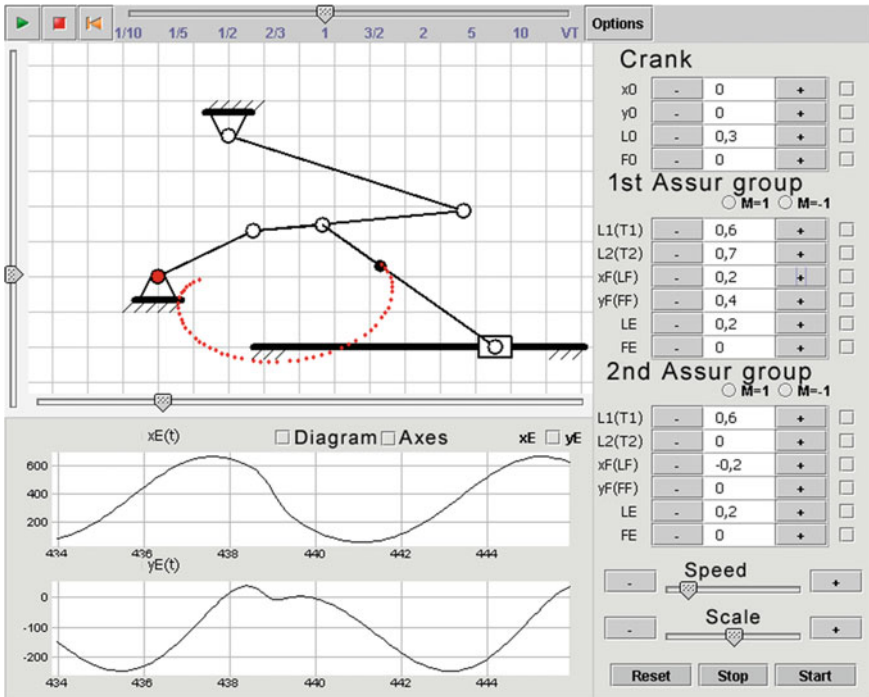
1/10 1/5 1/2 2/3 1 3/2 2 5 10 VT

Options

Crank

| | | | |
|---|---|---|---|
| x0 | - | 0 | + |
| y0 | - | 0 | + |
| L0 | - | 0,3 | + |
| F0 | - | 0 | + |

1st Assur group

M=1 M=-1

| | | | |
|---|---|---|---|
| L1(T1) | - | 0,6 | + |
| L2(T2) | - | 0,7 | + |
| xF(LF) | - | 0,2 | + |
| yF(FF) | - | 0,4 | + |
| LE | - | 0,2 | + |
| FE | - | 0 | + |

2nd Assur group

M=1 M=-1

| | | | |
|---|---|---|---|
| L1(T1) | - | 0,6 | + |
| L2(T2) | - | 0 | + |
| xF(LF) | - | -0,2 | + |
| yF(FF) | - | 0 | + |
| LE | - | 0,2 | + |
| FE | - | 0 | + |

- Speed +

- Scale +

Reset Stop Start

xE(t)

Diagram Axes

xE yE

600
400
200
434 436 438 440 442 444

yE(t)

0
-100
-200
434 436 438 440 442 444